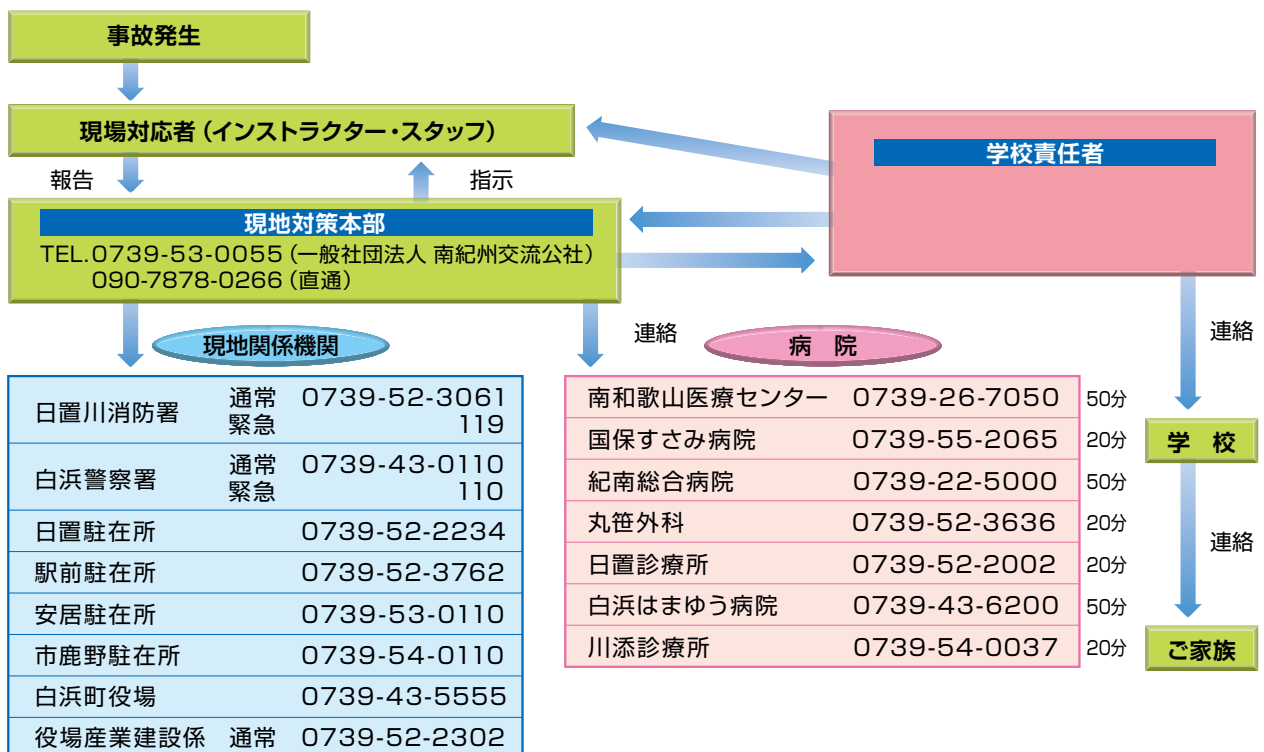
事故発生

現場対応者（インストラクター・スタッフ）

報告

指示

現地対策本部
TEL.0739-53-0055（一般社団法人 南紀州交流公社）
090-7878-0266（直通）

学校責任者

現地関係機関

| | | |
|---|---|---|
| 日置川消防署 | 通常<br>緊急 | 0739-52-3061<br>119 |
| 白浜警察署 | 通常<br>緊急 | 0739-43-0110<br>110 |
| 日置駐在所 | | 0739-52-2234 |
| 駅前駐在所 | | 0739-52-3762 |
| 安居駐在所 | | 0739-53-0110 |
| 市鹿野駐在所 | | 0739-54-0110 |
| 白浜町役場 | | 0739-43-5555 |
| 役場産業建設係 | 通常 | 0739-52-2302 |

連絡

病　院

| | | |
|---|---|---|
| 南和歌山医療センター | 0739-26-7050 | 50分 |
| 国保すさみ病院 | 0739-55-2065 | 20分 |
| 紀南総合病院 | 0739-22-5000 | 50分 |
| 丸笹外科 | 0739-52-3636 | 20分 |
| 日置診療所 | 0739-52-2002 | 20分 |
| 白浜はまゆう病院 | 0739-43-6200 | 50分 |
| 川添診療所 | 0739-54-0037 | 20分 |

連絡

学　校

連絡

ご家族